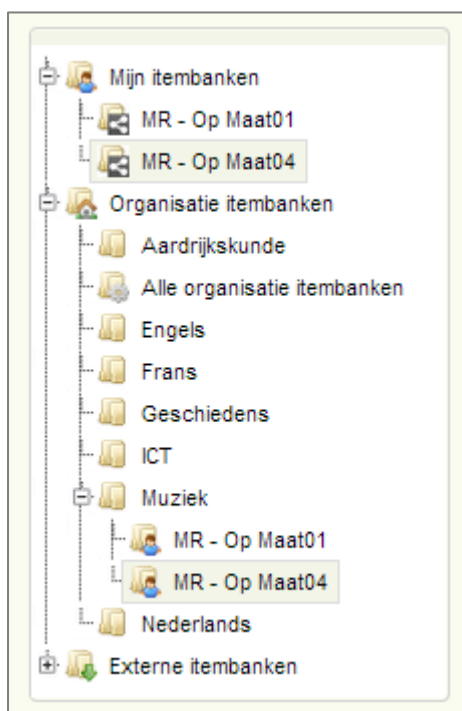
Mijn itembanken
MR - Op Maat01
MR - Op Maat04
Organisatie itembanken
Aardrijkskunde
Alle organisatie itembanken
Engels
Frans
Geschiedens
ICT
Muziek
MR - Op Maat01
MR - Op Maat04
Nederlands
Externe itembanken